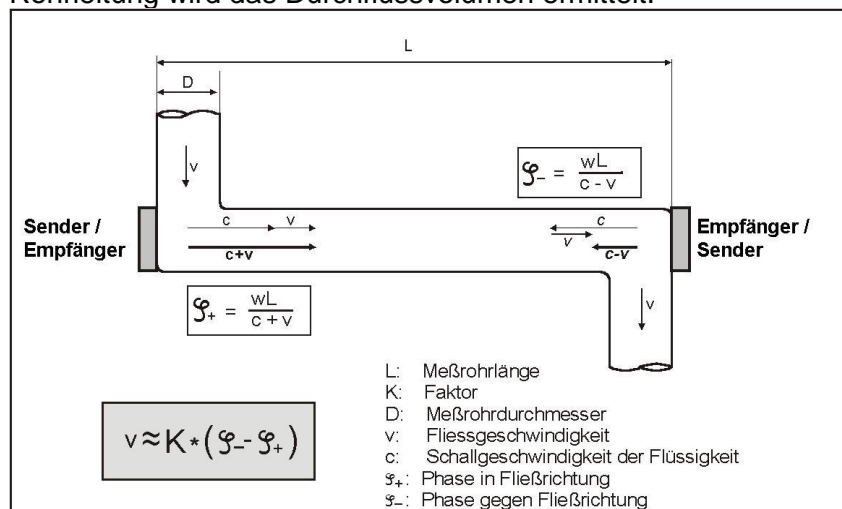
Richtung wird das Durchflussvolumen ermittelt.

L

D

v

$\varphi_- = \frac{wL}{c - v}$

Sender / Empfänger

c

v

c+v

c

v

c-v

Empfänger / Sender

$\varphi_+ = \frac{wL}{c + v}$

v

$v \approx K * (\varphi_- - \varphi_+)$

L: Meßrohrlänge
K: Faktor
D: Meßrohrdurchmesser
v: Fliessgeschwindigkeit
c: Schallgeschwindigkeit der Flüssigkeit
$\varphi_+$: Phase in Fließrichtung
$\varphi_-$: Phase gegen Fließrichtung